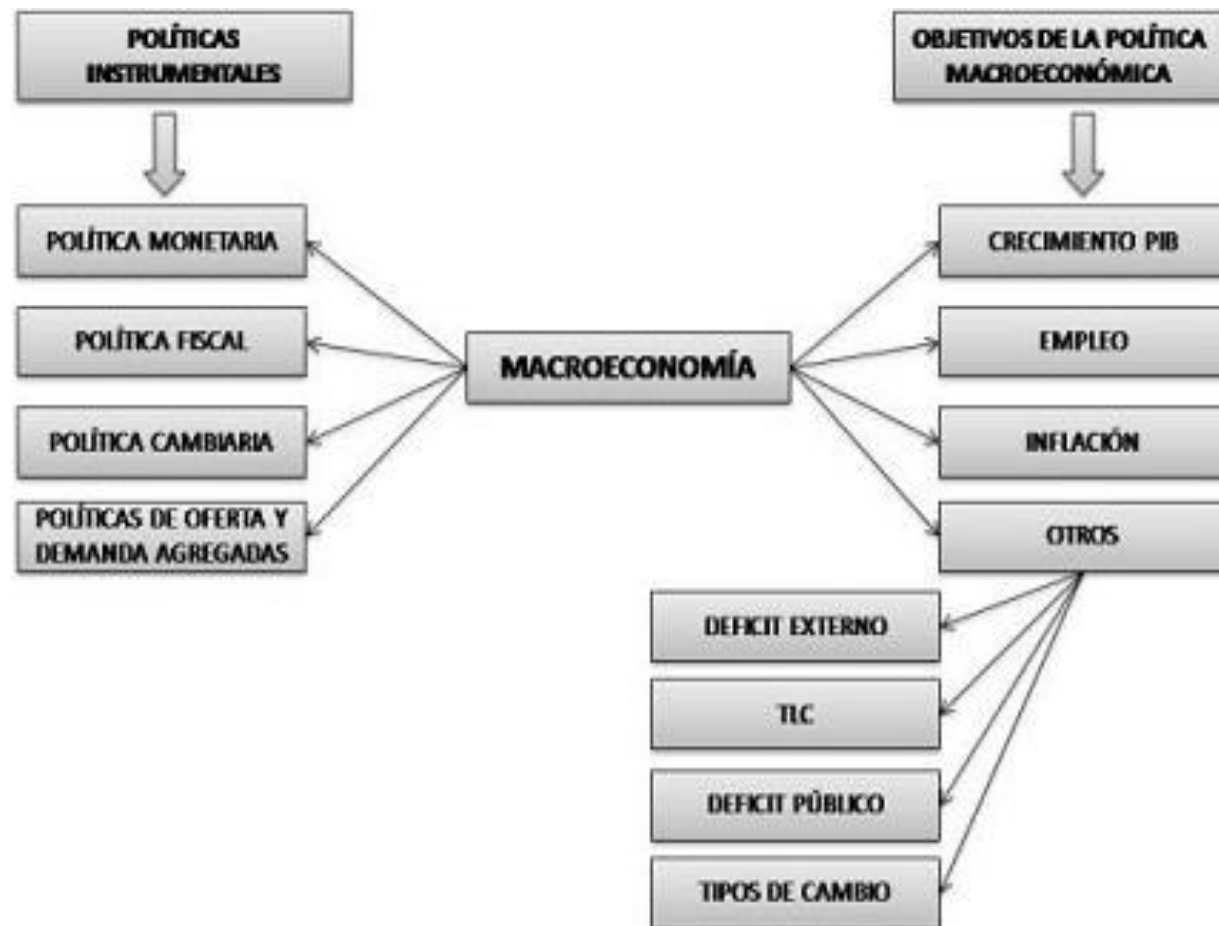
POLÍTICAS INSTRUMENTALES

OBJETIVOS DE LA POLÍTICA MACROECONÓMICA

POLÍTICA MONETARIA

POLÍTICA FISCAL

POLÍTICA CAMBIARIA

POLÍTICAS DE OFERTA Y DEMANDA AGREGADAS

MACROECONOMÍA

CRECIMIENTO PIB

EMPLEO

INFLACIÓN

OTROS

DEFICIT EXTERNO

TLC

DEFICIT PÚBLICO

TIPOS DE CAMBIO